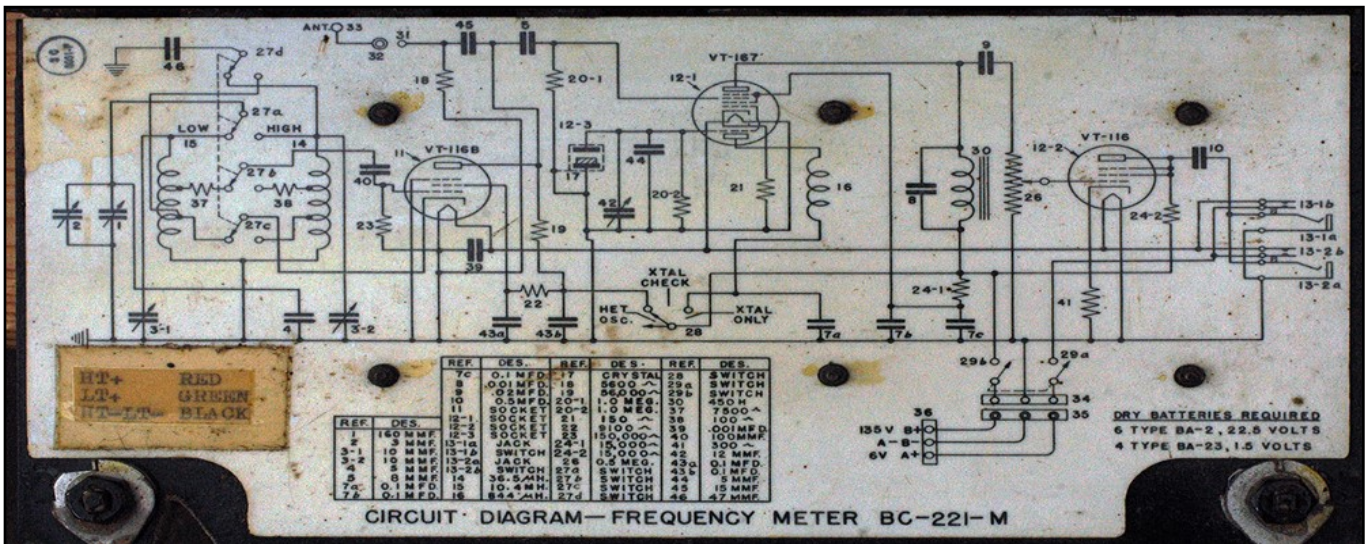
ANT 33

32

31

45

5

9

46

27d

27a

LOW

HIGH

15

14

27b

37

38

27c

2

1

18

20-1

12-1

VT-167

12-3

17

44

42

20-2

21

16

11

VT-116B

40

23

39

19

22

30

8

26

12-2

VT-116

10

24-2

13-1b

13-1a

13-2b

13-2a

XTAL CHECK

HET. OSC.

28

XTAL ONLY

24-1

41

3-1

4

3-2

43a

43b

7a

7b

7c

29b

29a

HT+ RED
LT+ GREEN
HT-LT- BLACK

| REF. | DES. |
|---|---|
| 1 | 160 MMF. |
| 2 | 9 MMF. |
| 3-1 | 10 MMF. |
| 3-2 | 10 MMF. |
| 4 | 5 MMF. |
| 5 | 6 MMF. |
| 7a | 0.1 MFD. |
| 7b | 0.1 MFD. |

| REF. | DES. | REF. | DES. | REF. | DES. |
|---|---|---|---|---|---|
| 7c | 0.1 MFD. | 17 | CRYSTAL | 28 | SWITCH |
| 8 | .001 MFD. | 18 | 5600 ~ | 29a | SWITCH |
| 9 | .05 MFD. | 19 | 56,000 ~ | 29b | SWITCH |
| 10 | .05 MFD. | 20-1 | 1.0 MEG. | 30 | 450 H |
| 11 | SOCKET | 20-2 | 1.0 MEG. | 37 | 7500 ~ |
| 12-1 | SOCKET | 21 | 820 ~ | 38 | 100 ~ |
| 12-2 | SOCKET | 22 | 9100 ~ | 39 | .001 MFD. |
| 12-3 | SOCKET | 23 | 150,000 ~ | 40 | 100 MMF. |
| 13-1a | JACK | 24-1 | 15,000 ~ | 41 | 300 ~ |
| 13-1b | SWITCH | 24-2 | 15,000 ~ | 42 | 12 MMF. |
| 13-2a | JACK | 26 | 0.5 MEG. | 43a | 0.1 MFD. |
| 13-2b | SWITCH | 27a | SWITCH | 43b | 0.1 MFD. |
| 14 | 36.5 MH. | 27b | SWITCH | 44 | 5 MMF. |
| 15 | 10.4 MH. | 27c | SWITCH | 45 | 15 MMF. |
| 16 | 644 MH. | 27d | SWITCH | 46 | 47 MMF. |

36

135V B+
A- B-
6V A+

34

35

DRY BATTERIES REQUIRED
6 TYPE BA-2, 22.5 VOLTS
4 TYPE BA-23, 1.5 VOLTS

CIRCUIT DIAGRAM—FREQUENCY METER BC-221-M